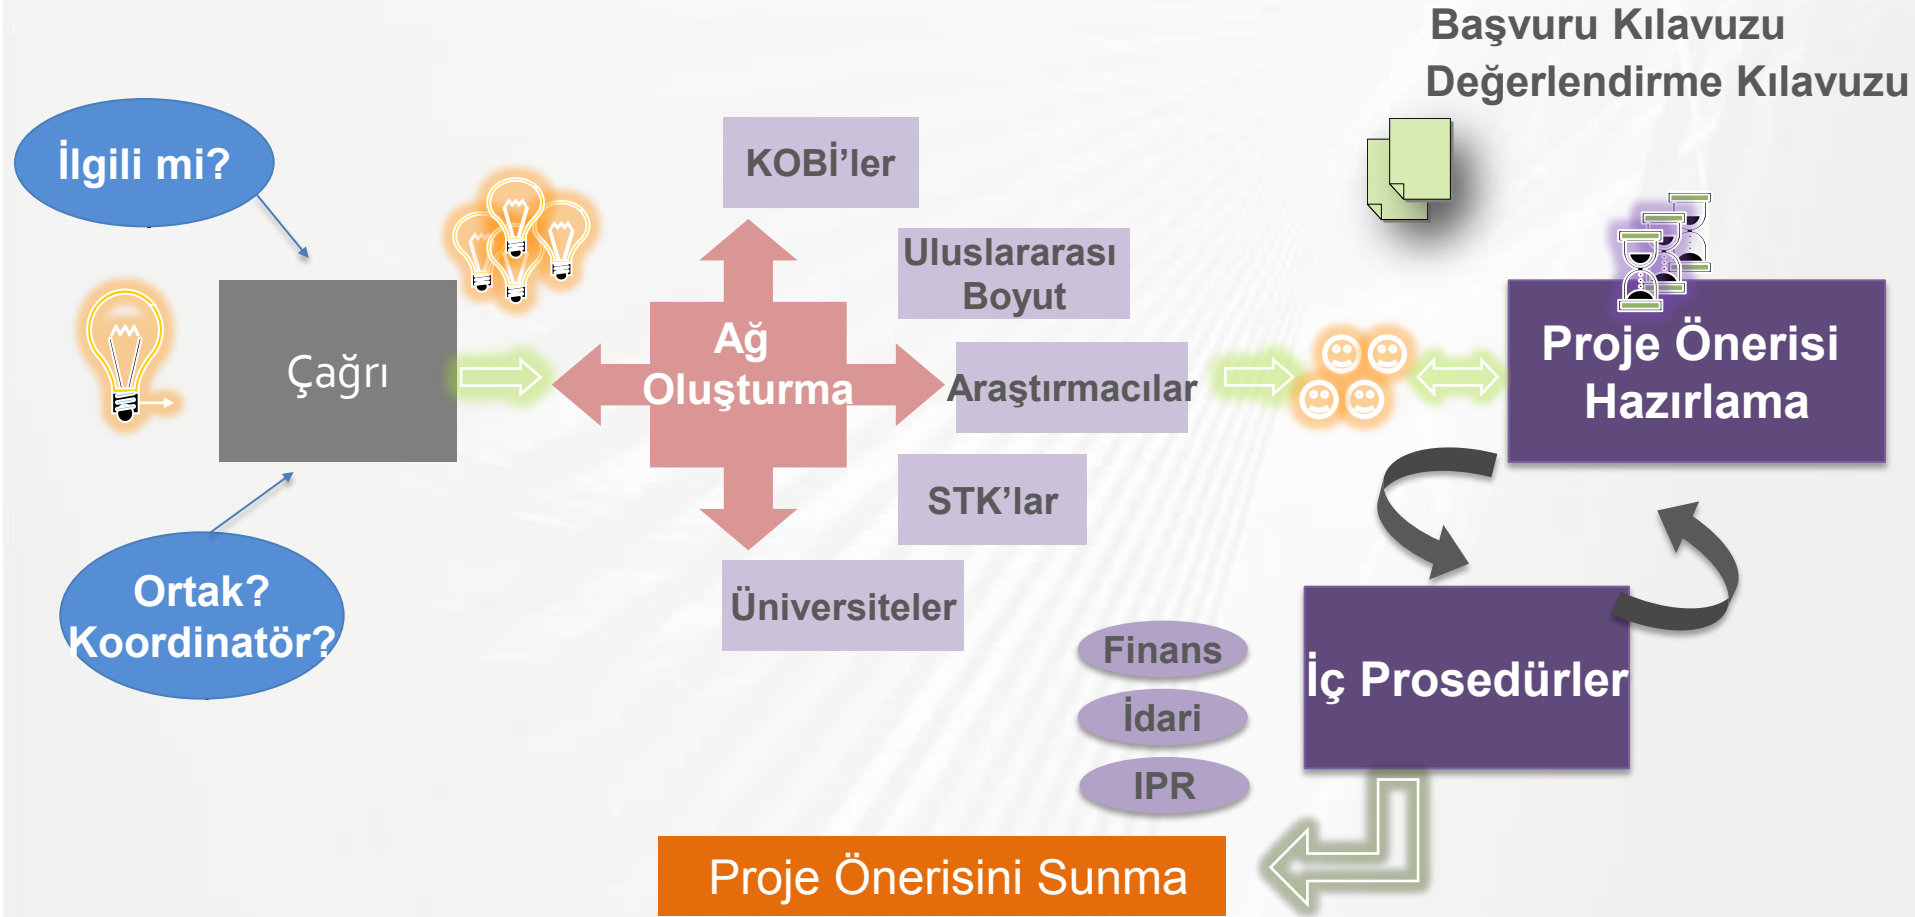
Başvuru Kılavuzu
Değerlendirme Kılavuzu

İlgili mi?

Çağrı

Ortak? Koordinatör?

KOBİ'ler

Uluslararası Boyut

Ağ Oluşturma

Araştırmacılar

STK'lar

Üniversiteler

Proje Önerisi Hazırlama

İç Prosedürler

Finans

İdari

IPR

Proje Önerisini Sunma